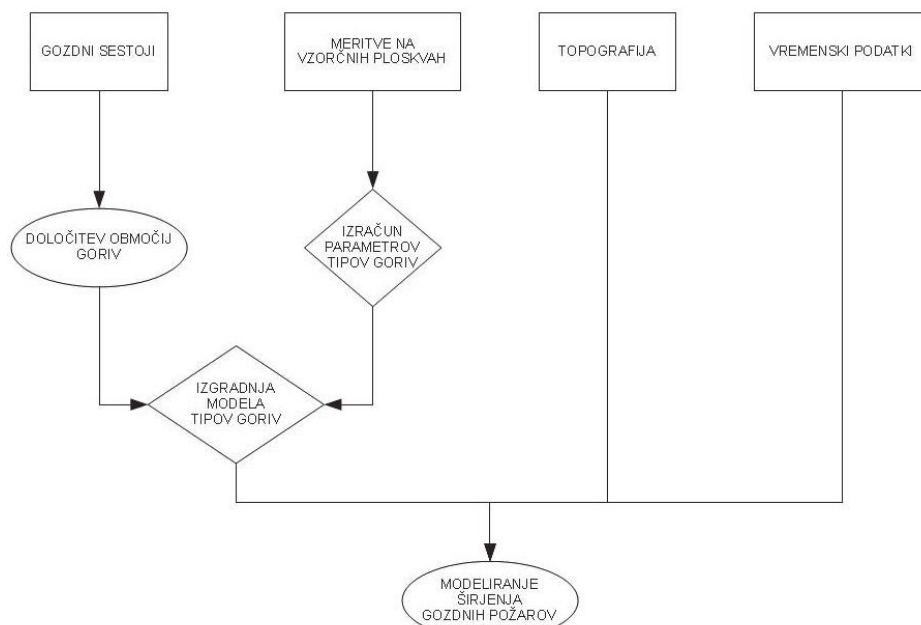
GOZDNI SESTOJI

MERITVE NA VZORČNIH PLOSKVAH

TOPOGRAFIJA

VREMENSKI PODATKI

DOLOČITEV OBMOČIJ GORIV

IZRAČUN PARAMETROV TIPOV GORIV

IZGRADNJA MODELA TIPOV GORIV

MODELIRANJE ŠIRJENJA GOZDNIH POŽAROV